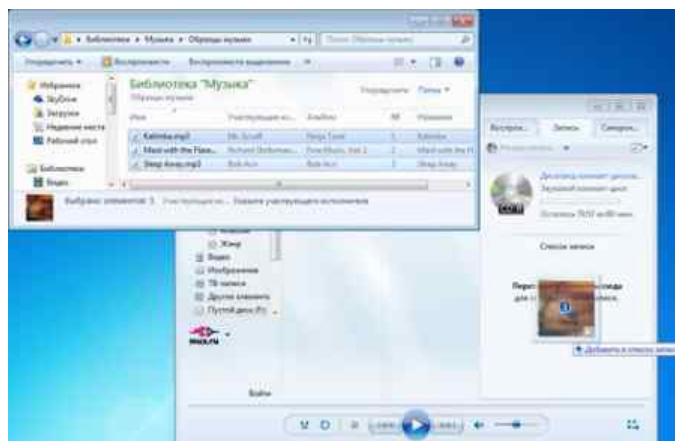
Библиотеки ▸ Музыка ▸ Образцы музыки

Упорядочить ▾ Воспроизвести Воспроизвести выделенное

Избранное
SkyDrive
Загрузки
Недавние места
Рабочий стол

Библиотеки
Видео

Библиотека "Музыка"
Образцы музыки

Упорядочить: Папка ▾

| Имя | Участвующие ис... | Альбом | № | Название |
|---|---|---|---|---|
| Kalimba.mp3 | Mr. Scruff | Ninja Tuna | 1 | Kalimba |
| Maid with the Flaxe... | Richard Stoltzman | Fine Music, Vol. 1 | 2 | Maid with the Fl... |
| Sleep Away.mp3 | Bob Acri | Bob Acri | 3 | Sleep Away |

Выбрано элементов: 3 Участвующие... Укажите участвующего исполнителя

Воспроизведение Запись Синхронизация

Дисковод: вставьте диск...
Звуковой компакт-диск

Осталось 79:57 из 80 мин

CD R

Список записи

Перетащите элементы сюда для создания списка записи

Жанр
Видео
Изображения
ТВ записи
Другие элементы
Пустой диск (F:)

+ Добавить в список записи

Войти